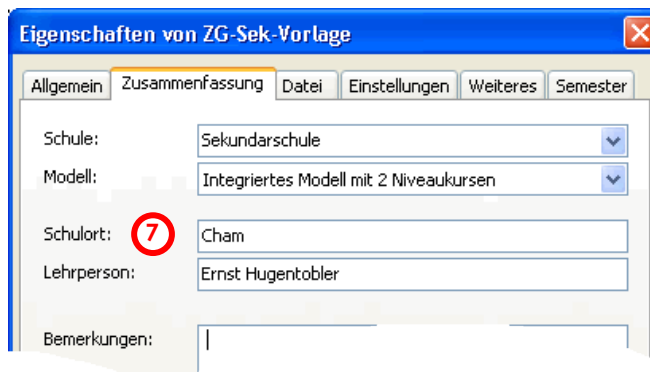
Eigenschaften von ZG-Sek-Vorlage

Allgemein | Zusammenfassung | Datei | Einstellungen | Weiteres | Semester

Schule: Sekundarschule

Modell: Integriertes Modell mit 2 Niveaukursen

Schulort: 7 Cham

Lehrperson: Ernst Hugentobler

Bemerkungen: